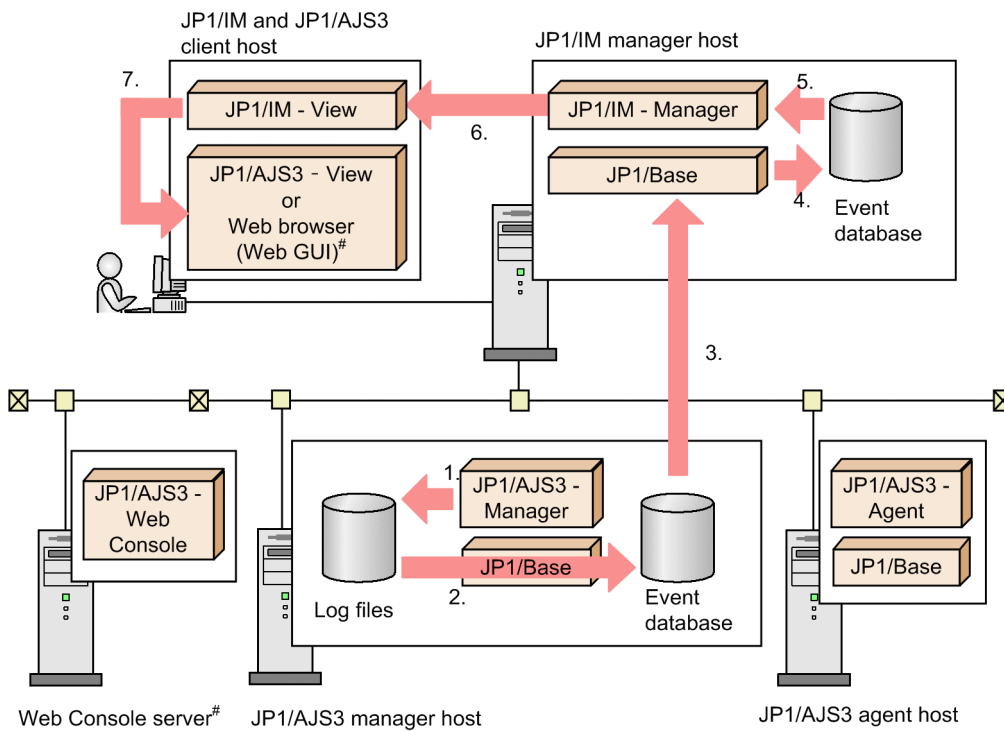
JP1/IM and JP1/AJS3 client host

JP1/IM manager host

7.

JP1/IM - View

6.

JP1/IM - Manager

5.

JP1/AJS3 - View or Web browser (Web GUI)$^{\#}$

JP1/Base

4.

Event database

3.

JP1/AJS3 - Web Console

1.

JP1/AJS3 - Manager

JP1/Base

Log files

2.

Event database

JP1/AJS3 - Agent

JP1/Base

Web Console server$^{\#}$

JP1/AJS3 manager host

JP1/AJS3 agent host